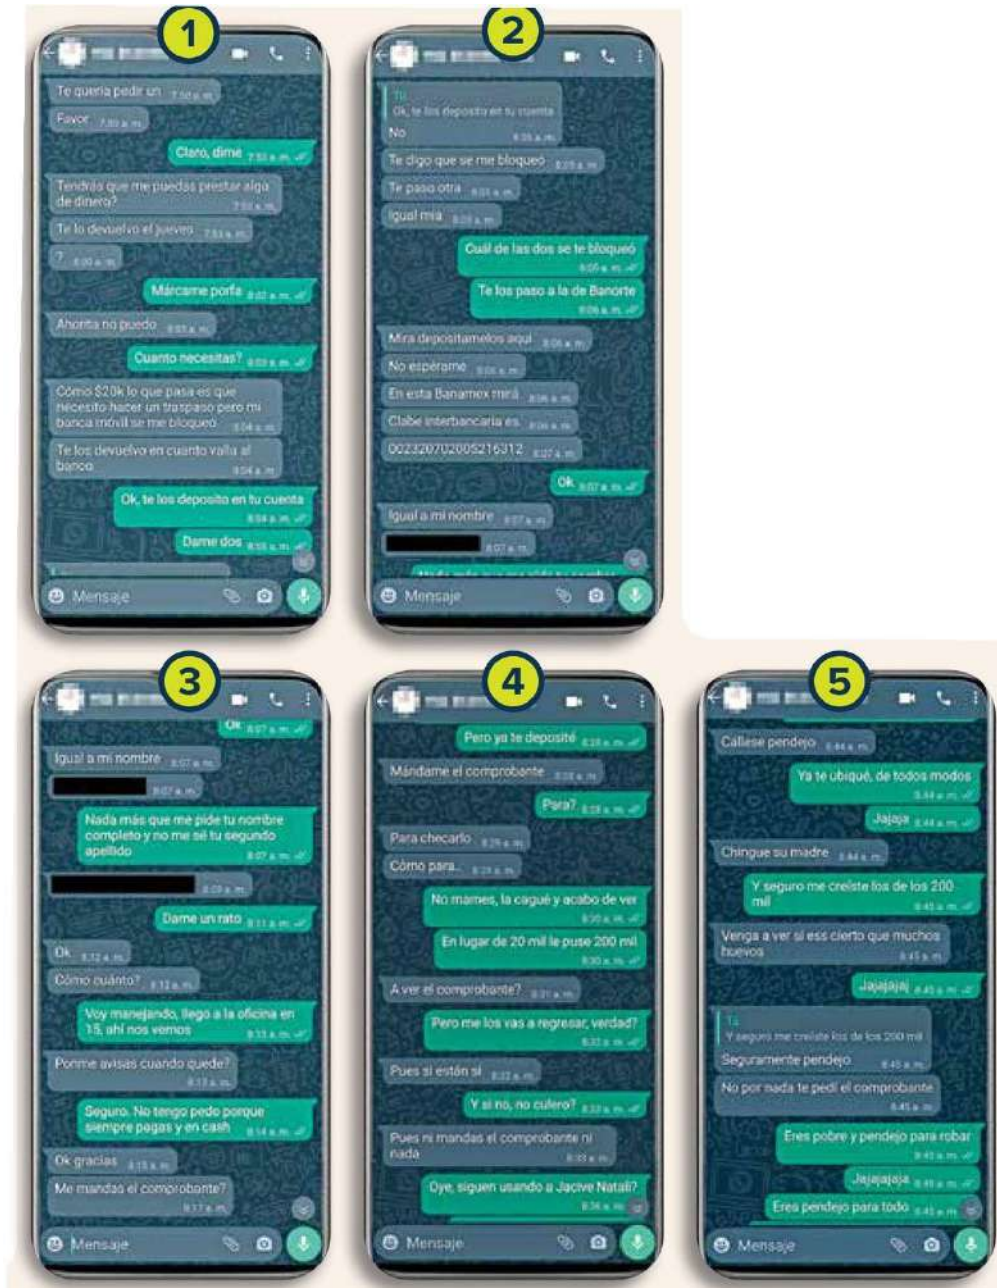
1

Te quería pedir un 7:50 a. m.

Favor 7:50 a. m.

Claro, dime 7:52 a. m.

Tendrás que me puedas prestar algo de dinero? 7:52 a. m.

Te lo devuelvo el jueves 7:53 a. m.

? 8:00 a. m.

Márcame porfa 8:02 a. m.

Ahorita no puedo 8:03 a. m.

Cuanto necesitas? 8:03 a. m.

Cómo $20k lo que pasa es que necesito hacer un traspaso pero mi banca móvil se me bloqueó 8:04 a. m.

Te los devuelvo en cuanto valla al banco 8:04 a. m.

Ok, te los deposito en tu cuenta 8:04 a. m.

Dame dos 8:05 a. m.

Mensaje

2

Tú
Ok, te los deposito en tu cuenta

No 8:05 a. m.

Te digo que se me bloqueó 8:05 a. m.

Te paso otra 8:05 a. m.

Igual mía 8:05 a. m.

Cuál de las dos se te bloqueó 8:05 a. m.

Te los paso a la de Banorte 8:06 a. m.

Mira depositamelos aquí 8:06 a. m.

No espérame 8:06 a. m.

En esta Banamex mira 8:06 a. m.

Clabe interbancaria es 8:06 a. m.

002320702005216312 8:07 a. m.

Ok 8:07 a. m.

Igual a mi nombre 8:07 a. m.

8:07 a. m.

Mensaje

3

Ok 8:07 a. m.

Igual a mi nombre 8:07 a. m.

8:07 a. m.

Nada más que me pide tu nombre completo y no me sé tu segundo apellido 8:07 a. m.

8:09 a. m.

Dame un rato 8:11 a. m.

Ok 8:12 a. m.

Cómo cuánto? 8:12 a. m.

Voy manejando, llego a la oficina en 15, ahí nos vemos 8:13 a. m.

Ponme avisas cuando quede? 8:13 a. m.

Seguro. No tengo pedo porque siempre pagas y en cash 8:14 a. m.

Ok gracias 8:15 a. m.

Me mandas el comprobante? 8:17 a. m.

Mensaje

4

Pero ya te deposité 8:28 a. m.

Mándame el comprobante 8:28 a. m.

Para? 8:28 a. m.

Para checarlo 8:29 a. m.

Cómo para.. 8:29 a. m.

No mames, la cagué y acabo de ver 8:30 a. m.

En lugar de 20 mil le puse 200 mil 8:30 a. m.

A ver el comprobante? 8:31 a. m.

Pero me los vas a regresar, verdad? 8:32 a. m.

Pues si están sí 8:32 a. m.

Y si no, no culero? 8:32 a. m.

Pues ni mandas el comprobante ni nada 8:33 a. m.

Oye, siguen usando a Jacive Natali? 8:36 a. m.

Mensaje

5

Callese pendejo 8:44 a. m.

Ya te ubiqué, de todos modos 8:44 a. m.

Jajaja 8:44 a. m.

Chingue su madre 8:44 a. m.

Y seguro me creiste los de los 200 mil 8:45 a. m.

Venga a ver si ess cierto que muchos huevos 8:45 a. m.

Jajajajaj 8:45 a. m.

Tú
Y seguro me creiste los de los 200 mil

Seguramente pendejo 8:45 a. m.

No por nada te pedí el comprobante 8:45 a. m.

Eres pobre y pendejo para robar 8:45 a. m.

Jajajajaja 8:45 a. m.

Eres pendejo para todo 8:45 a. m.

Mensaje